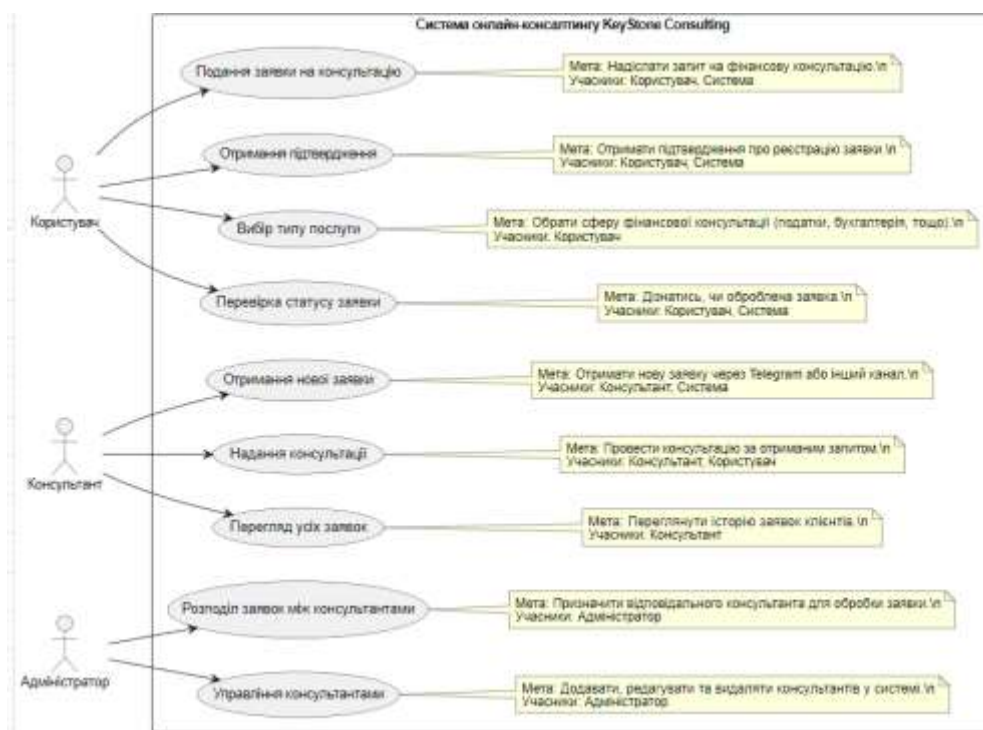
Система онлайн-консалтингу KeyStone Consulting

Користувач

Консультант

Адміністратор

Подання заявки на консультацію

Мета: Надіслати запит на фінансову консультацію.\n Учасники: Користувач, Система

Отримання підтвердження

Мета: Отримати підтвердження про реєстрацію заявки.\n Учасники: Користувач, Система

Вибір типу послуги

Мета: Обрати сферу фінансової консультації (податки, бухгалтерія, тощо).\n Учасники: Користувач

Перевірка статусу заявки

Мета: Дізнатись, чи оброблена заявка.\n Учасники: Користувач, Система

Отримання нової заявки

Мета: Отримати нову заявку через Telegram або інший канал.\n Учасники: Консультант, Система

Надання консультації

Мета: Провести консультацію за отриманим запитом.\n Учасники: Консультант, Користувач

Перегляд усіх заявок

Мета: Переглянути історію заявок клієнтів.\n Учасники: Консультант

Розподіл заявок між консультантами

Мета: Призначити відповідального консультанта для обробки заявки.\n Учасники: Адміністратор

Управління консультантами

Мета: Додавати, редагувати та видаляти консультантів у системі.\n Учасники: Адміністратор